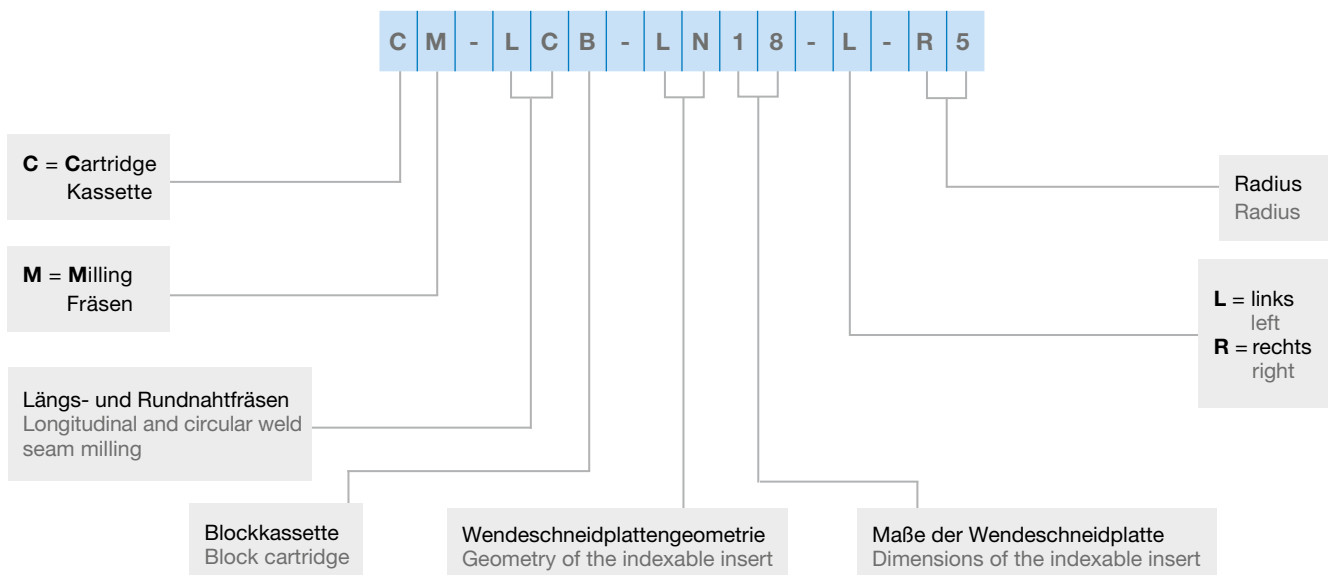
| C | M | - | L | C | B | - | L | N | 1 | 8 | - | L | - | R | 5 |
|---|---|---|---|---|---|---|---|---|---|---|---|---|---|---|---|

**C** = **C**artridge
Kassette

**M** = **M**illing
Fräsen

Längs- und Rundnahtfräsen
Longitudinal and circular weld seam milling

Blockkassette
Block cartridge

Wendeschneidplattengeometrie
Geometry of the indexable insert

Maße der Wendeschneidplatte
Dimensions of the indexable insert

**L** = links
left
**R** = rechts
right

Radius
Radius